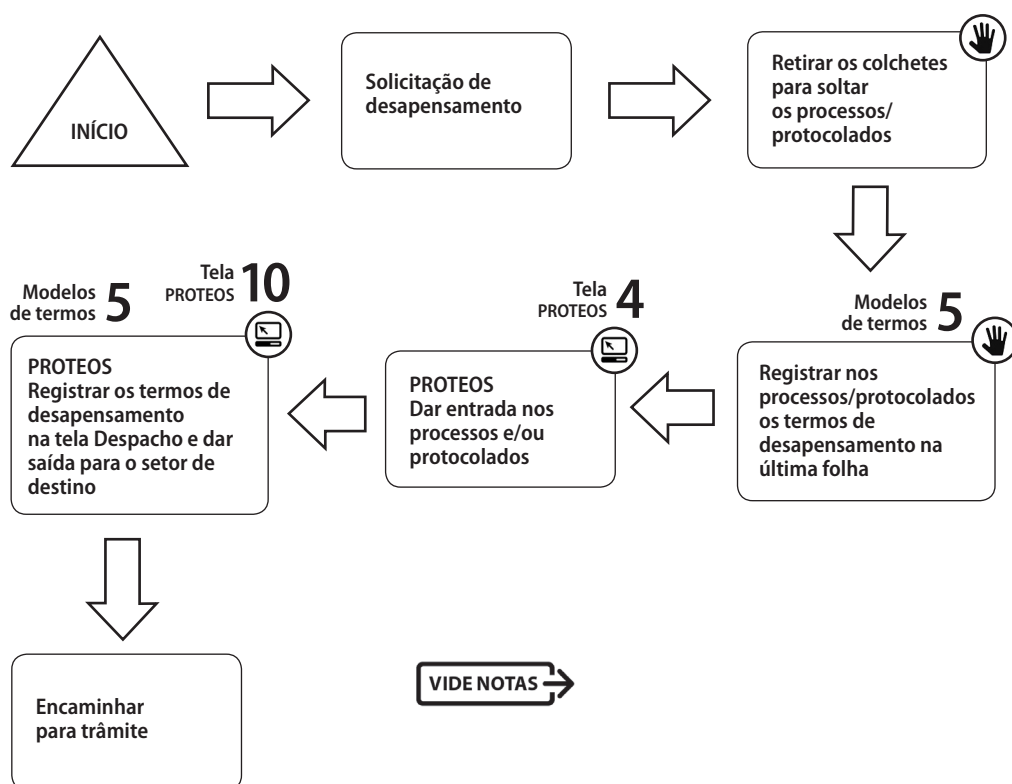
INÍCIO

Solicitação de desapensamento

Retirar os colchetes para soltar os processos/ protocolados

Modelos de termos 5

Registrar nos processos/protocolados os termos de desapensamento na última folha

Tela PROTEOS 4

PROTEOS
Dar entrada nos processos e/ou protocolados

Modelos de termos 5

Tela PROTEOS 10

PROTEOS
Registrar os termos de desapensamento na tela Despacho e dar saída para o setor de destino

Encaminhar para trâmite

VIDE NOTAS